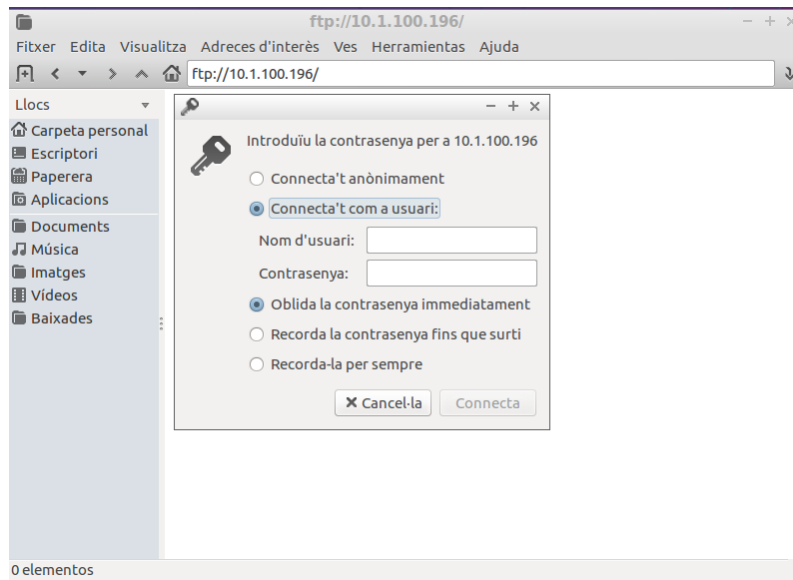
ftp://10.1.100.196/

Fitxer Edita Visualitza Adreces d'interès Ves Herramientas Ajuda

ftp://10.1.100.196/

Llocs

Carpeta personal
Escriptori
Paperera
Aplicacions
Documents
Música
Imatges
Vídeos
Baixades

Introduïu la contrasenya per a 10.1.100.196

Connecta't anònimament
Connecta't com a usuari:
Nom d'usuari:
Contrasenya:
Oblida la contrasenya immediatament
Recorda la contrasenya fins que surti
Recorda-la per sempre

Cancel·la
Connecta

0 elementos